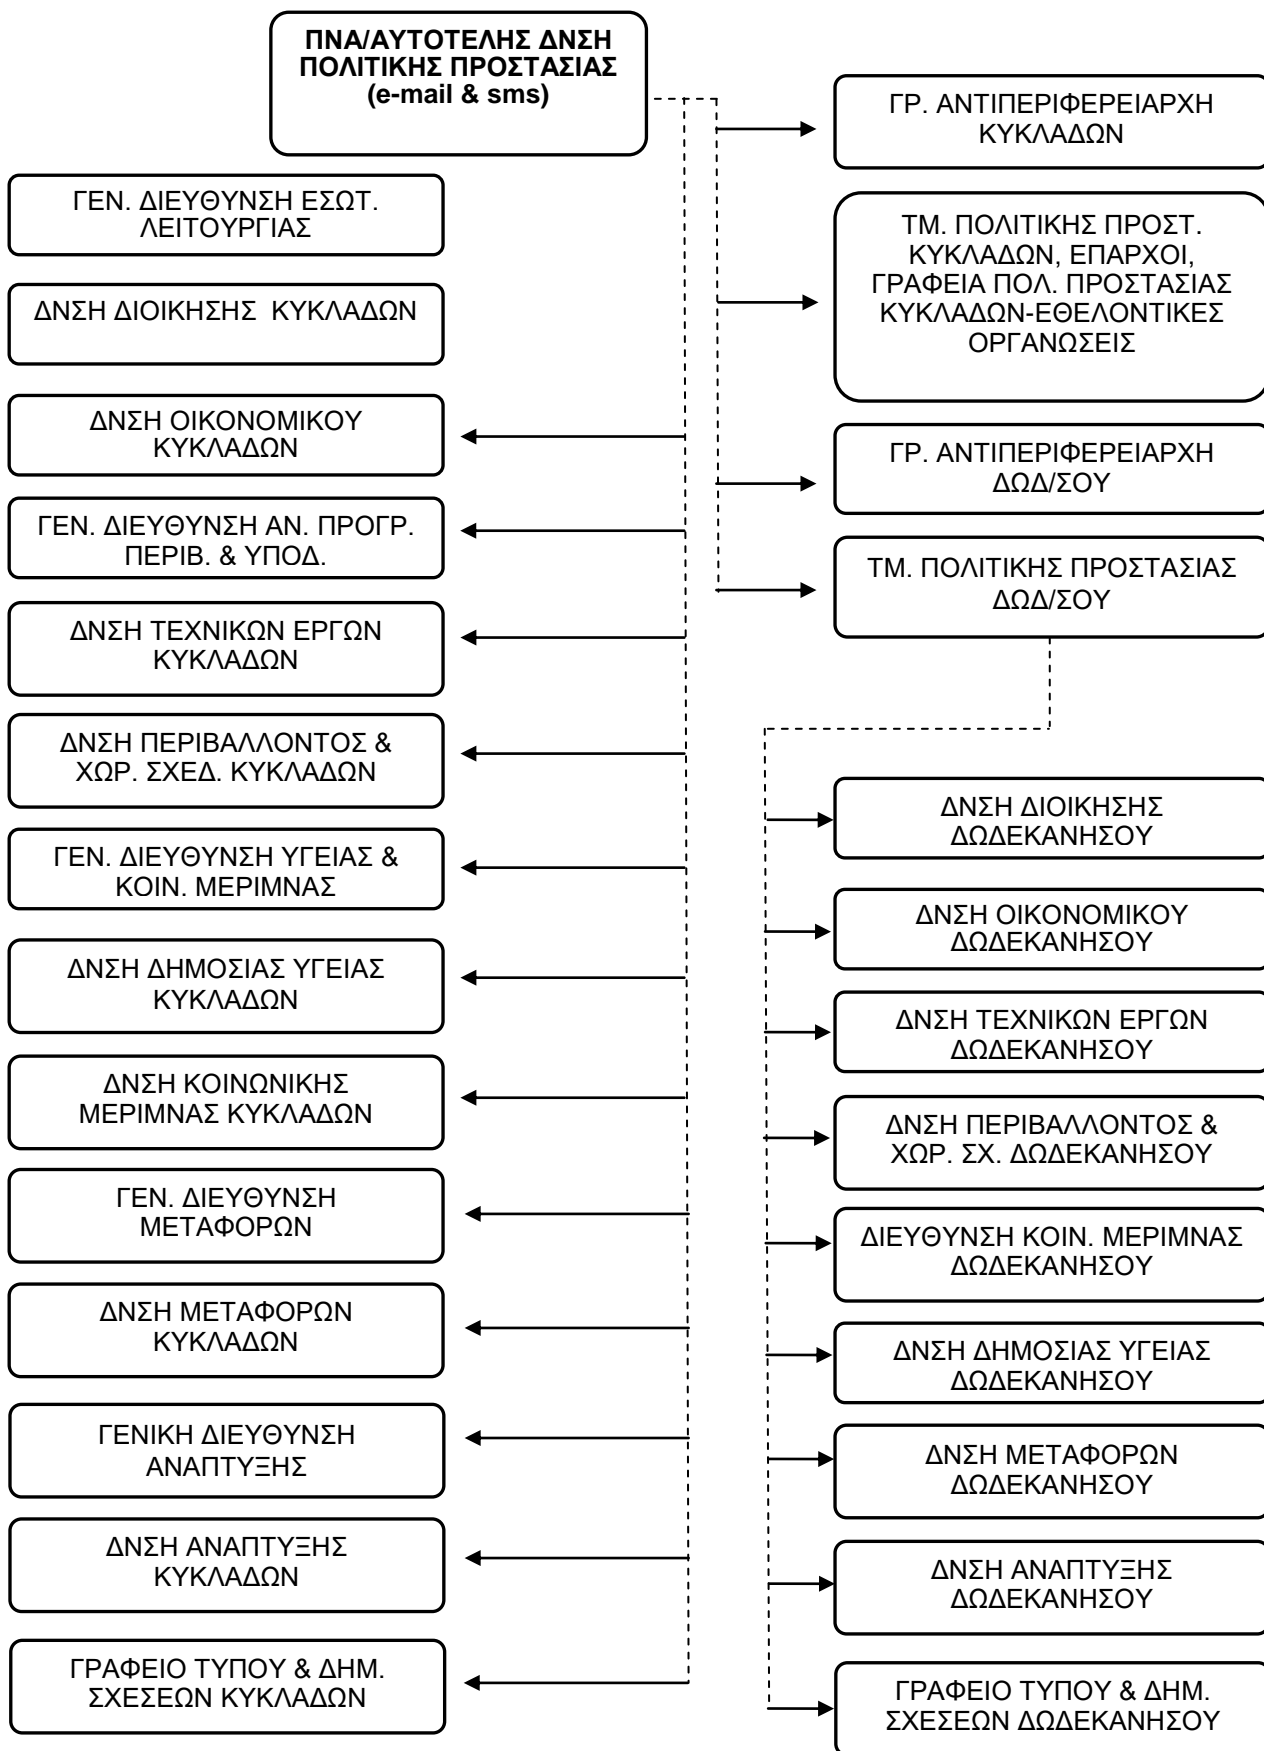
ΠΝΑ/ΑΥΤΟΤΕΛΗΣ ΔΝΣΗ ΠΟΛΙΤΙΚΗΣ ΠΡΟΣΤΑΣΙΑΣ (e-mail & sms)

ΓΕΝ. ΔΙΕΥΘΥΝΣΗ ΕΣΩΤ. ΛΕΙΤΟΥΡΓΙΑΣ

ΔΝΣΗ ΔΙΟΙΚΗΣΗΣ ΚΥΚΛΑΔΩΝ

ΔΝΣΗ ΟΙΚΟΝΟΜΙΚΟΥ ΚΥΚΛΑΔΩΝ

ΓΕΝ. ΔΙΕΥΘΥΝΣΗ ΑΝ. ΠΡΟΓΡ. ΠΕΡΙΒ. & ΥΠΟΔ.

ΔΝΣΗ ΤΕΧΝΙΚΩΝ ΕΡΓΩΝ ΚΥΚΛΑΔΩΝ

ΔΝΣΗ ΠΕΡΙΒΑΛΛΟΝΤΟΣ & ΧΩΡ. ΣΧΕΔ. ΚΥΚΛΑΔΩΝ

ΓΕΝ. ΔΙΕΥΘΥΝΣΗ ΥΓΕΙΑΣ & ΚΟΙΝ. ΜΕΡΙΜΝΑΣ

ΔΝΣΗ ΔΗΜΟΣΙΑΣ ΥΓΕΙΑΣ ΚΥΚΛΑΔΩΝ

ΔΝΣΗ ΚΟΙΝΩΝΙΚΗΣ ΜΕΡΙΜΝΑΣ ΚΥΚΛΑΔΩΝ

ΓΕΝ. ΔΙΕΥΘΥΝΣΗ ΜΕΤΑΦΟΡΩΝ

ΔΝΣΗ ΜΕΤΑΦΟΡΩΝ ΚΥΚΛΑΔΩΝ

ΓΕΝΙΚΗ ΔΙΕΥΘΥΝΣΗ ΑΝΑΠΤΥΞΗΣ

ΔΝΣΗ ΑΝΑΠΤΥΞΗΣ ΚΥΚΛΑΔΩΝ

ΓΡΑΦΕΙΟ ΤΥΠΟΥ & ΔΗΜ. ΣΧΕΣΕΩΝ ΚΥΚΛΑΔΩΝ

ΓΡ. ΑΝΤΙΠΕΡΙΦΕΡΕΙΑΡΧΗ ΚΥΚΛΑΔΩΝ

ΤΜ. ΠΟΛΙΤΙΚΗΣ ΠΡΟΣΤ. ΚΥΚΛΑΔΩΝ, ΕΠΑΡΧΟΙ, ΓΡΑΦΕΙΑ ΠΟΛ. ΠΡΟΣΤΑΣΙΑΣ ΚΥΚΛΑΔΩΝ-ΕΘΕΛΟΝΤΙΚΕΣ ΟΡΓΑΝΩΣΕΙΣ

ΓΡ. ΑΝΤΙΠΕΡΙΦΕΡΕΙΑΡΧΗ ΔΩΔ/ΣΟΥ

ΤΜ. ΠΟΛΙΤΙΚΗΣ ΠΡΟΣΤΑΣΙΑΣ ΔΩΔ/ΣΟΥ

ΔΝΣΗ ΔΙΟΙΚΗΣΗΣ ΔΩΔΕΚΑΝΗΣΟΥ

ΔΝΣΗ ΟΙΚΟΝΟΜΙΚΟΥ ΔΩΔΕΚΑΝΗΣΟΥ

ΔΝΣΗ ΤΕΧΝΙΚΩΝ ΕΡΓΩΝ ΔΩΔΕΚΑΝΗΣΟΥ

ΔΝΣΗ ΠΕΡΙΒΑΛΛΟΝΤΟΣ & ΧΩΡ. ΣΧ. ΔΩΔΕΚΑΝΗΣΟΥ

ΔΙΕΥΘΥΝΣΗ ΚΟΙΝ. ΜΕΡΙΜΝΑΣ ΔΩΔΕΚΑΝΗΣΟΥ

ΔΝΣΗ ΔΗΜΟΣΙΑΣ ΥΓΕΙΑΣ ΔΩΔΕΚΑΝΗΣΟΥ

ΔΝΣΗ ΜΕΤΑΦΟΡΩΝ ΔΩΔΕΚΑΝΗΣΟΥ

ΔΝΣΗ ΑΝΑΠΤΥΞΗΣ ΔΩΔΕΚΑΝΗΣΟΥ

ΓΡΑΦΕΙΟ ΤΥΠΟΥ & ΔΗΜ. ΣΧΕΣΕΩΝ ΔΩΔΕΚΑΝΗΣΟΥ